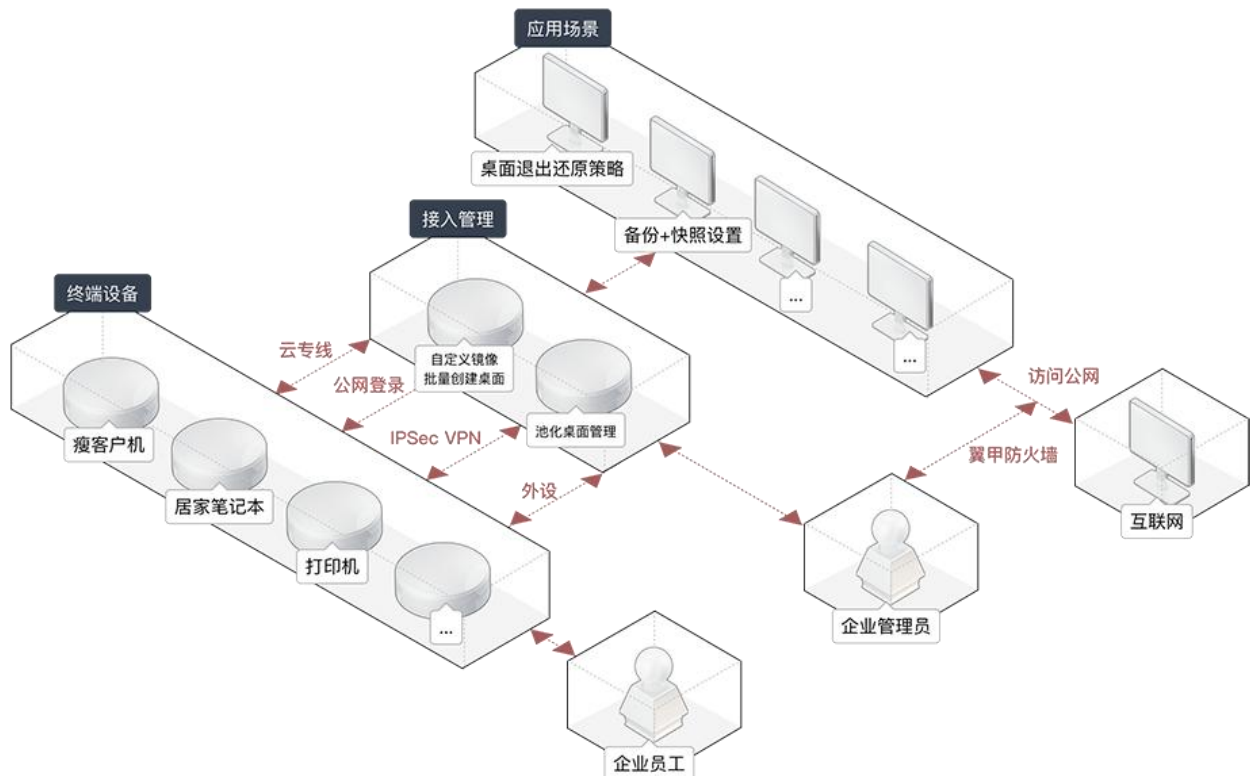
应用场景

桌面退出还原策略

备份+快照设置

...

...

接入管理

自定义镜像
批量创建桌面

池化桌面管理

终端设备

云专线

公网登录

IPSec VPN

外设

瘦客户机

居家笔记本

打印机

...

访问公网

翼甲防火墙

互联网

企业管理员

企业员工